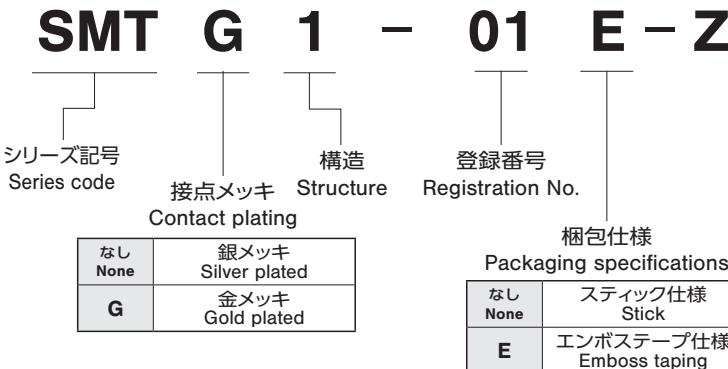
SMT G 1 - 01 E - Z

シリーズ記号
Series code

接点メッキ
Contact plating

| なし None | 銀メッキ Silver plated |
|---|---|
| G | 金メッキ Gold plated |

構造
Structure

登録番号
Registration No.

梱包仕様
Packaging specifications

| なし None | スティック仕様 Stick |
|---|---|
| E | エンボステープ仕様 Emboss taping |